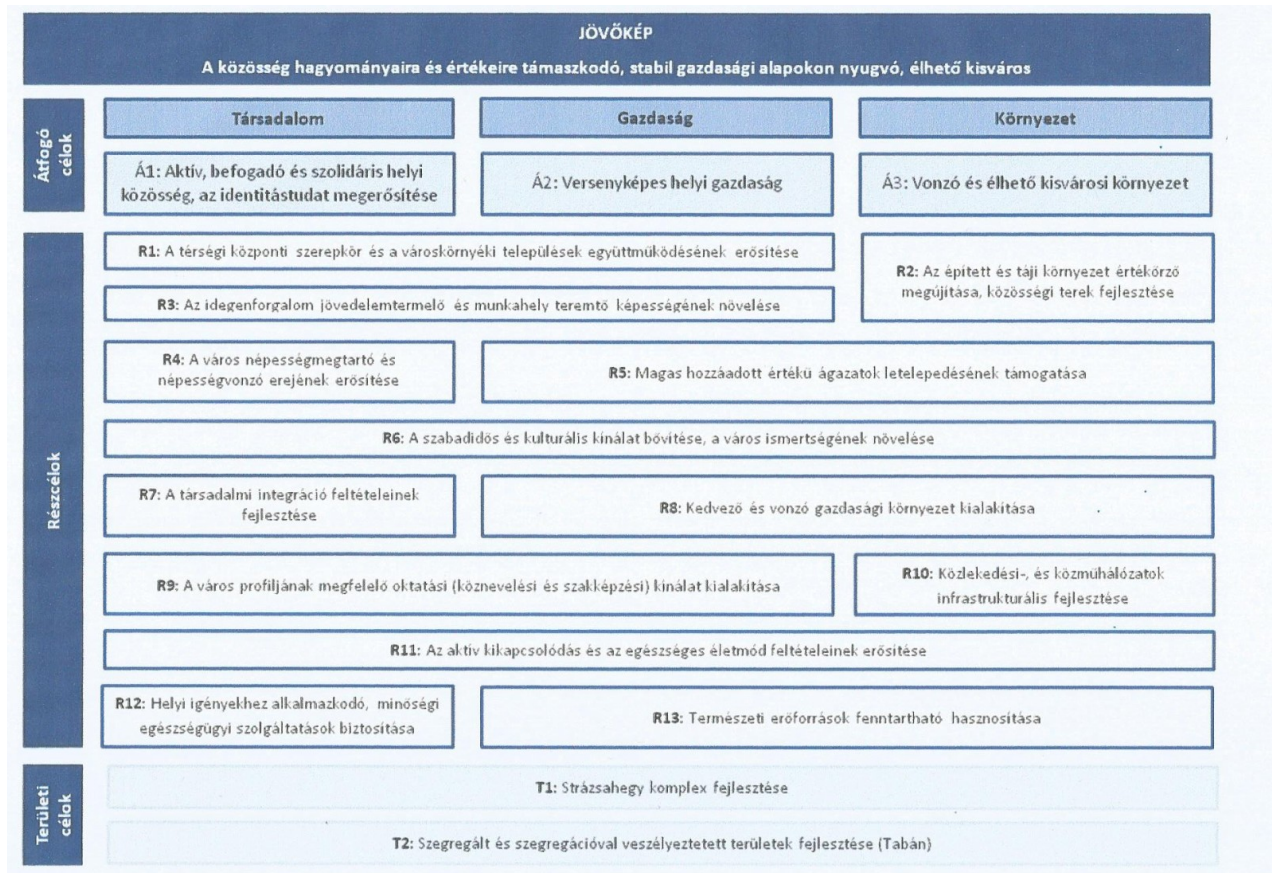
JÖVŐKÉP

A közösség hagyományaira és értékeire támaszkodó, stabil gazdasági alapokon nyugvó, élhető kisváros

Átfogó célok

Társadalom

Gazdaság

Környezet

Á1: Aktív, befogadó és szolidáris helyi közösség, az identitástudat megerősítése

Á2: Versenyképes helyi gazdaság

Á3: Vonzó és élhető kisvárosi környezet

Részcélok

R1: A térségi központi szerepkör és a városkörnyéki települések együttműködésének erősítése

R2: Az épített és táji környezet értékőrző megújítása, közösségi terek fejlesztése

R3: Az idegenforgalom jövedelemtermelő és munkahely teremtő képességének növelése

R4: A város népességmegtartó és népességvonzó erejének erősítése

R5: Magas hozzáadott értékű ágazatok letelepedésének támogatása

R6: A szabadidős és kulturális kínálat bővítése, a város ismertségének növelése

R7: A társadalmi integráció feltételeinek fejlesztése

R8: Kedvező és vonzó gazdasági környezet kialakítása

R9: A város profiljának megfelelő oktatási (köznevelési és szakképzési) kínálat kialakítása

R10: Közlekedési-, és közműhálózatok infrastrukturális fejlesztése

R11: Az aktív kikapcsolódás és az egészséges életmód feltételeinek erősítése

R12: Helyi igényekhez alkalmazkodó, minőségi egészségügyi szolgáltatások biztosítása

R13: Természeti erőforrások fenntartható hasznosítása

Területi célok

T1: Strázsahegy komplex fejlesztése

T2: Szegregált és szegregációval veszélyeztetett területek fejlesztése (Tabán)